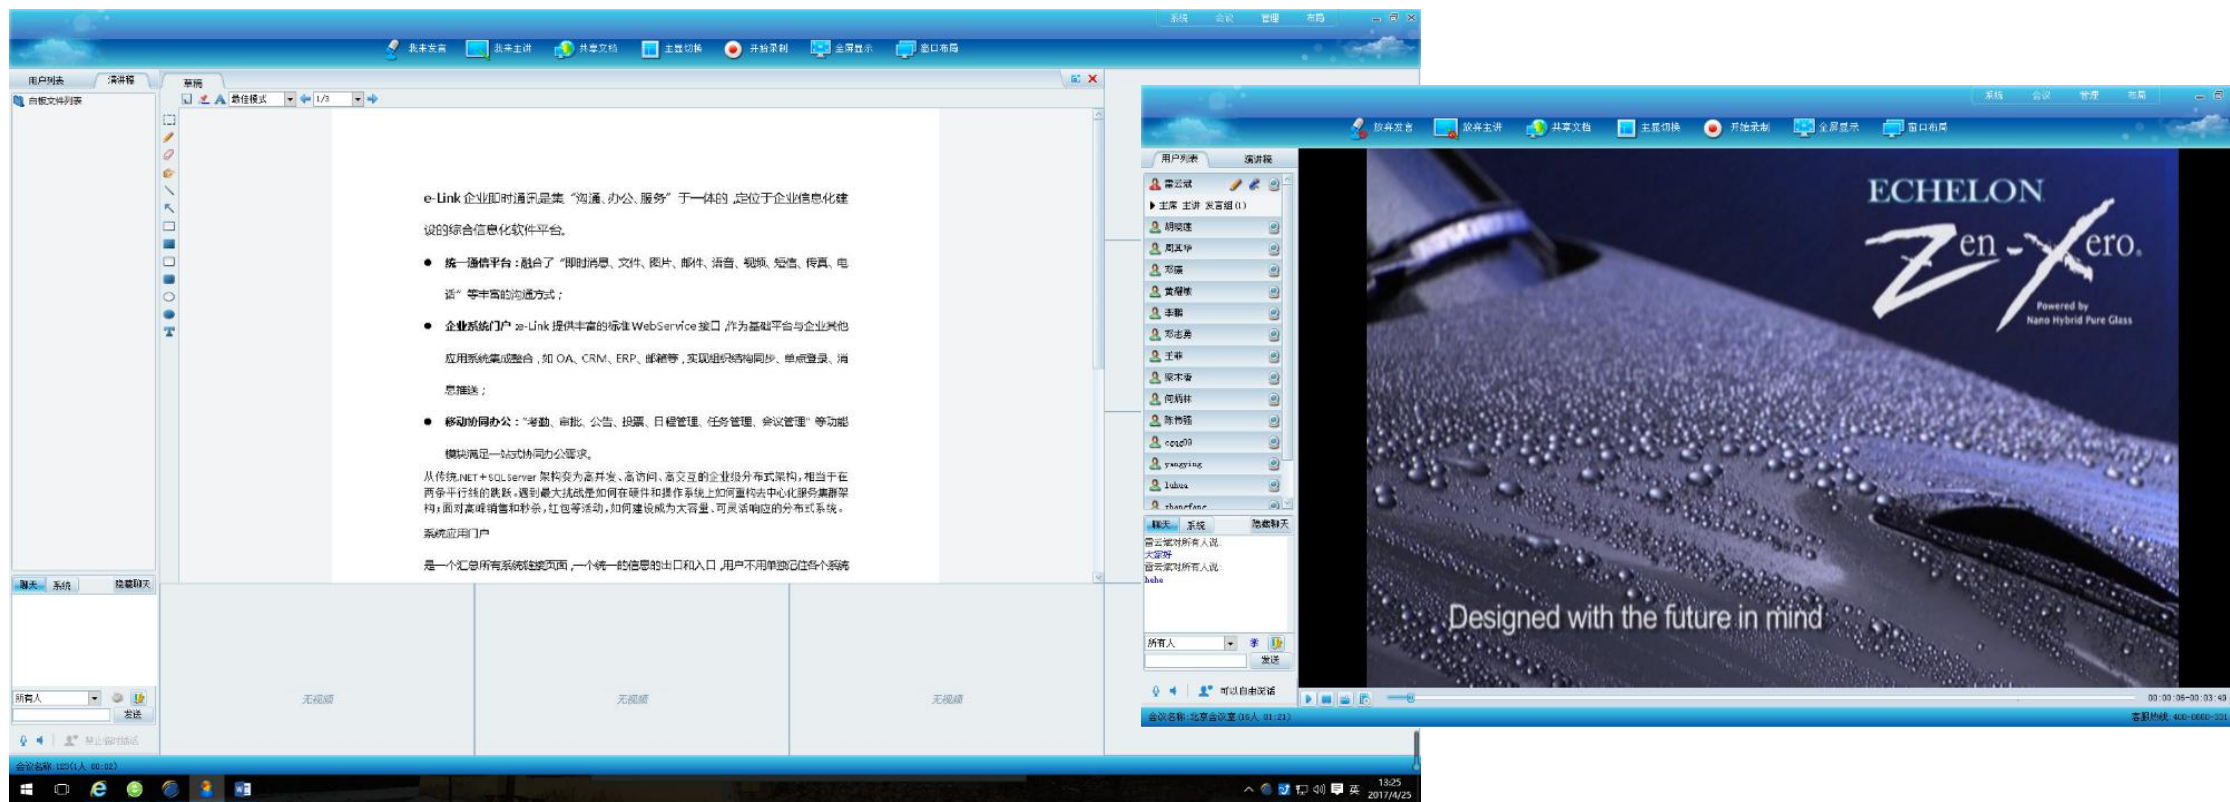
系统 会议 管理 布局

我来发言 我来主讲 共享文档 主屏切换 开始录制 全屏显示 窗口布局

用户列表 演讲稿

白板文件列表

草稿

最佳模式 1/3

e-Link 企业即时通讯是集“沟通、办公、服务”于一体的，定位于企业信息化建设的综合信息化软件平台。

● 统一通信平台：融合了“即时消息、文件、图片、邮件、语音、视频、短信、传真、电话”等丰富的沟通方式；

● 企业系统门户：e-Link 提供丰富的标准 WebService 接口，作为基础平台与企业其他应用系统集成整合，如 OA、CRM、ERP、邮箱等，实现组织结构同步、单点登录、消息推送；

● 移动协同办公：“考勤、审批、公告、投票、日程管理、任务管理、会议管理”等功能模块满足一站式协同办公需求。

从传统.NET+SQLServer 架构变为高并发、高访问、高交互的企业级分布式架构，相当于在两条平行线的跳跃，遇到最大挑战是如何在硬件和操作系统上如何重构去中心化服务集群架构；面对高峰销售和秒杀，红包等活动，如何建设成为大容量、可灵活响应的分布式系统。

系统应用门户

是一个汇总所有系统链接页面，一个统一的信息的出口和入口，用户不用单独记住各个系统

聊天 系统 隐藏聊天

所有人

发送

禁止自由发言

无视频 无视频 无视频

会议名称：123(1人 00:02)

13:25 2017/4/25

系统 会议 管理 布局

放弃发言 放弃主讲 共享文档 主屏切换 开始录制 全屏显示 窗口布局

用户列表 演讲稿

雷云斌

主席 主讲 发言组(1)

胡晓瑾
周其华
邓露
黄耀标
李鹏
邓志勇
王菲
梁木香
何燕林
陈伟强
cqsg00
yangying
luhua
zhangfang

聊天 系统 隐藏聊天

雷云斌对所有人说:
大家好
雷云斌对所有人说:
hehe

所有人

发送

可以自由发言

ECHELON
Zen-Xero.
Powered by
Nano Hybrid Pure Glass

Designed with the future in mind

00:00:06-00:03:40

会议名称：北京会议室(16人 01:21)

客服热线：400-0000-331